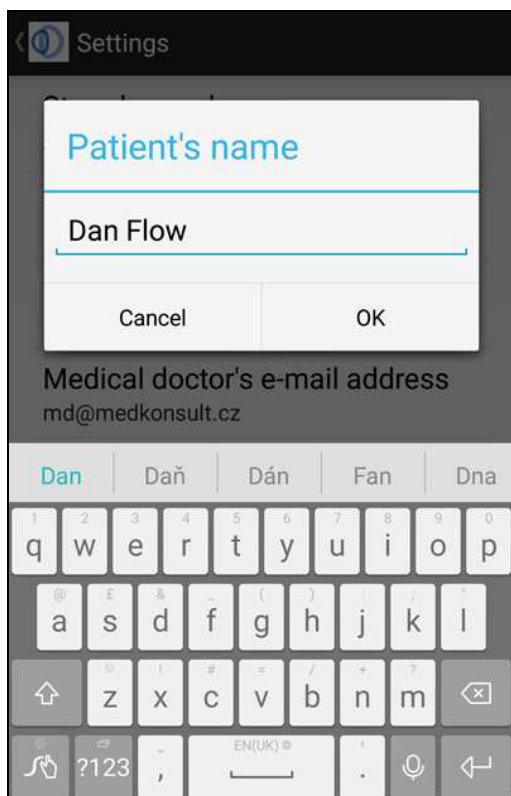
Settings

Patient's name

Dan Flow

Cancel

OK

Medical doctor's e-mail address

md@medkonsult.cz

Dan | Daň | Dán | Fan | Dna

1 q 2 w 3 e 4 r 5 t 6 y 7 u 8 i 9 o 0 p

@ a £ s & d _ f ( g ) h ; j : k ' l

z x c v b n m

?123 , EN(UK) .